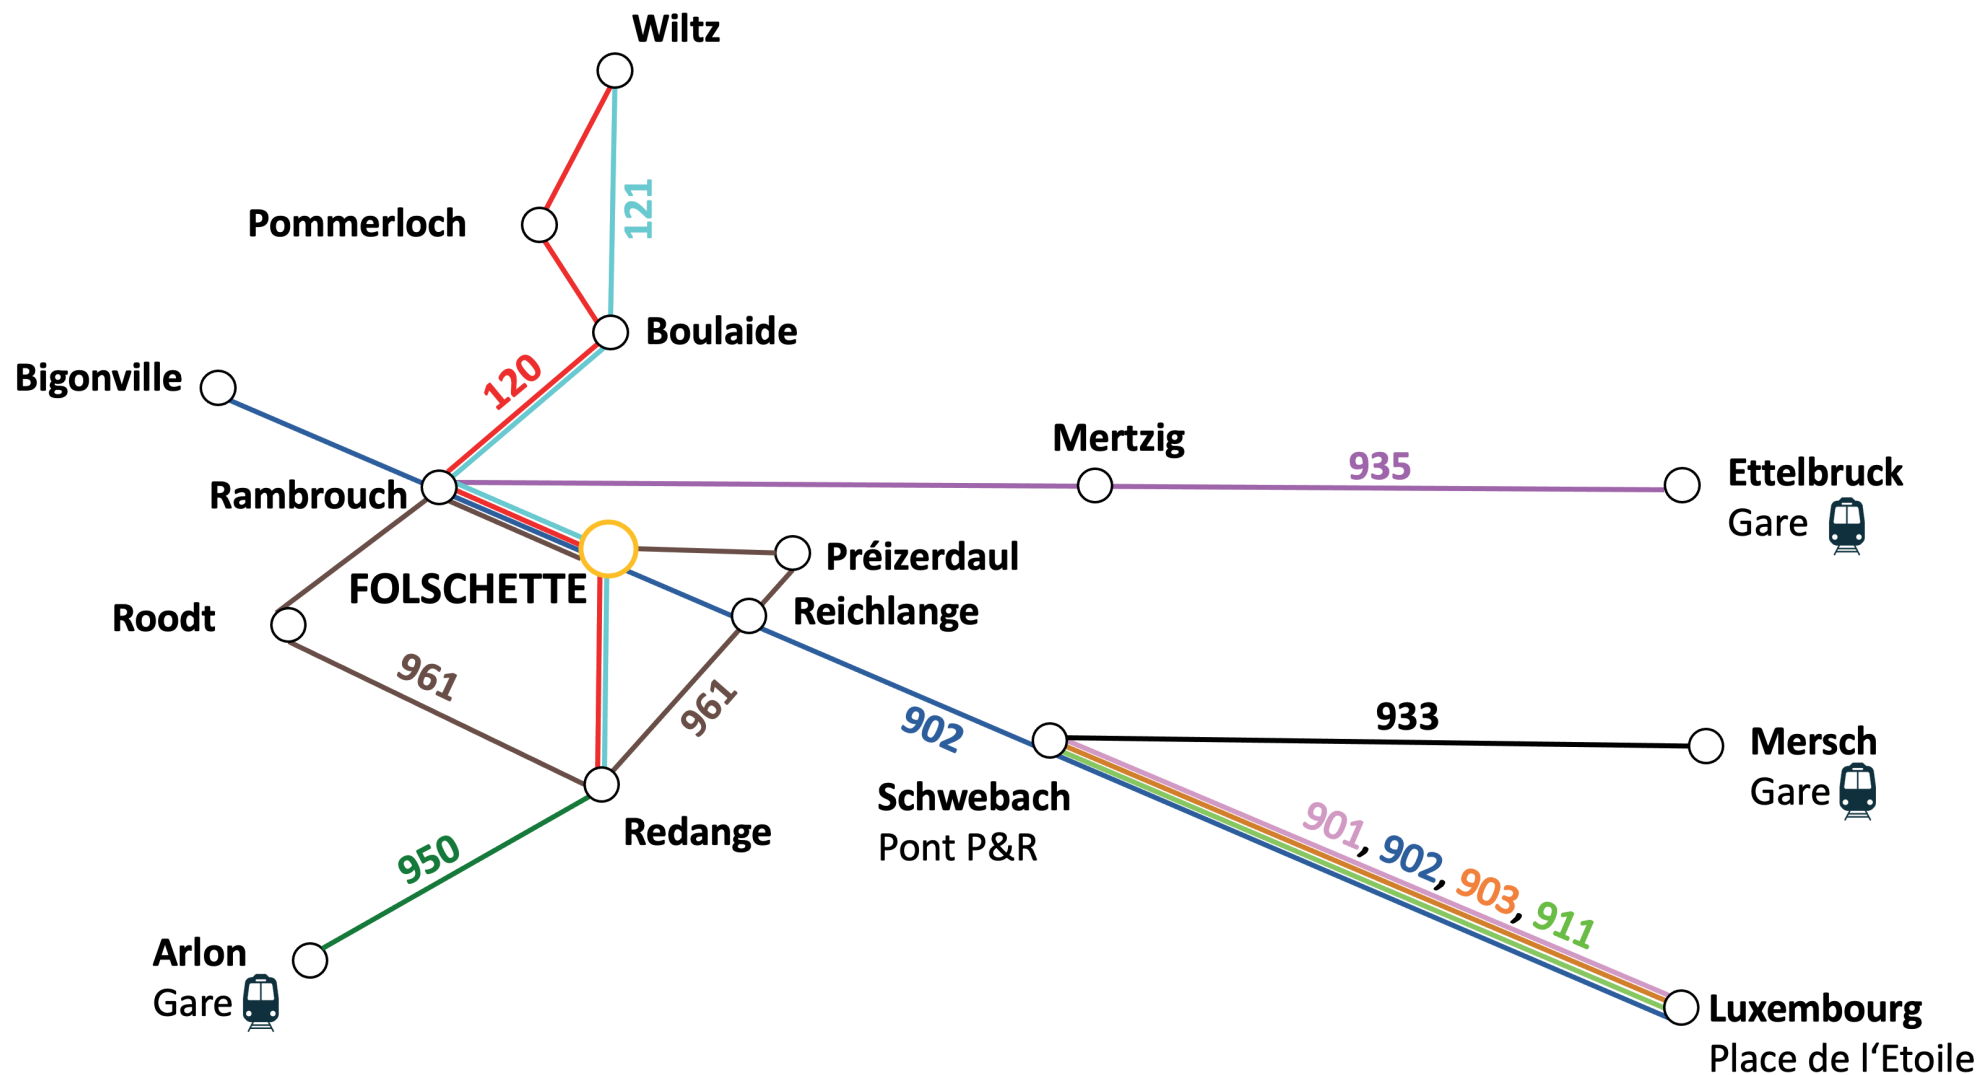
Wiltz

Pommerloch

121

Boulaide

120

Bigonville

Mertzig

935

Ettelbruck
Gare

Rambrouch

Préizerdaul

FOLSCHETTE

Reichlange

Roodt

961

961

902

933

Mersch
Gare

Schwebach
Pont P&R

Redange

901, 902, 903, 911

950

Arlon
Gare

Luxembourg
Place de l'Etoile